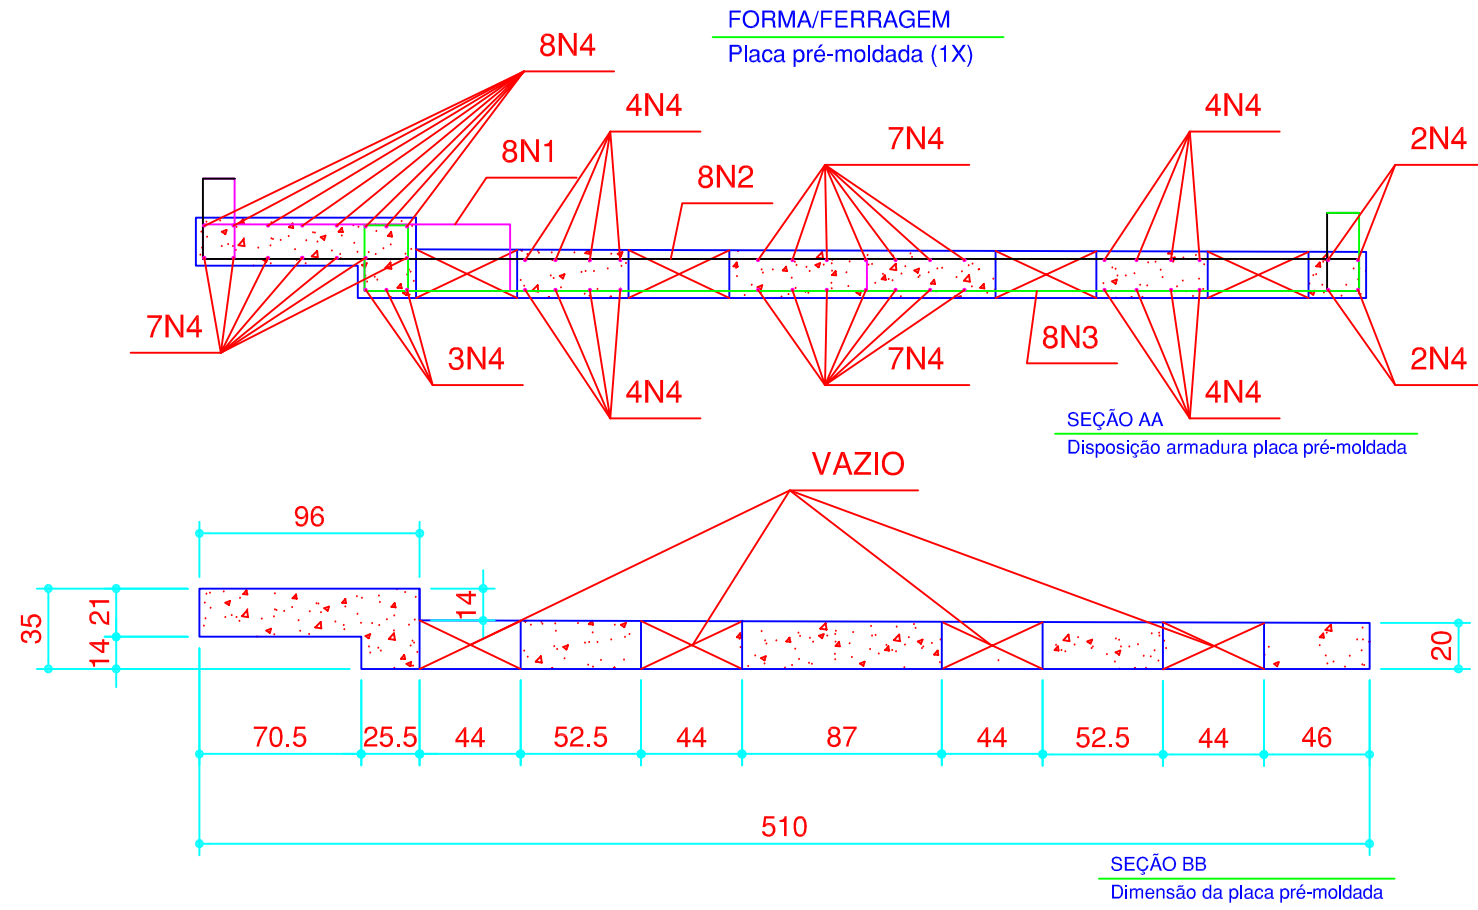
FORMA/FERRAGEM
Placa pré-moldada (1X)

8N4
4N4
8N1
8N2
7N4
4N4
2N4
7N4
3N4
4N4
7N4
8N3
4N4
2N4

SEÇÃO AA
Disposição armadura placa pré-moldada

VAZIO

96
35
21
14
14
20
70.5
25.5
44
52.5
44
87
44
52.5
44
46
510

SEÇÃO BB
Dimensão da placa pré-moldada